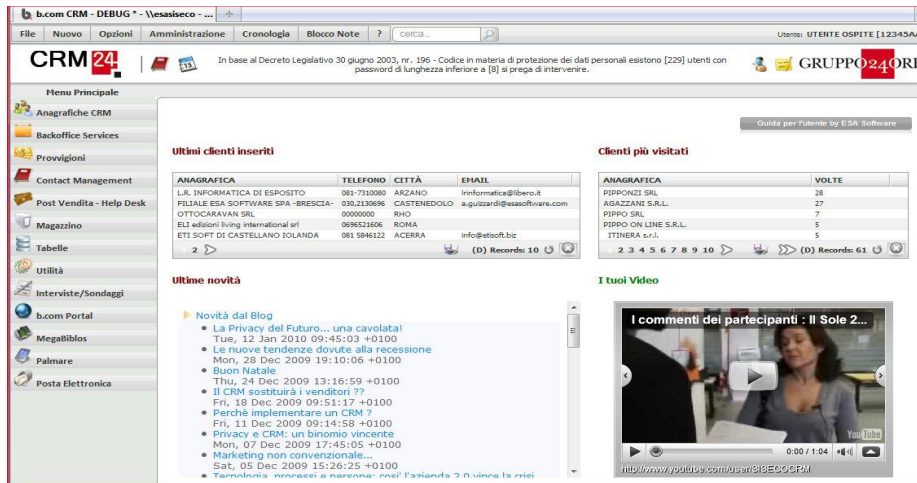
b.com CRM - DEBUG * - \\esasiseco - ...

File | Nuovo | Opzioni | Amministrazione | Cronologia | Blocco Note | ? | cerca...

Utente: UTENTE OSPITE [12345A/

CRM 24

In base al Decreto Legislativo 30 giugno 2003, nr. 196 - Codice in materia di protezione dei dati personali esistono [229] utenti con password di lunghezza inferiore a [8] si prega di intervenire.

GRUPPO 24 ORE

Menu Principale
Anagrafiche CRM
Backoffice Services
Provvigioni
Contact Management
Post Vendita - Help Desk
Magazzino
Tabelle
Utilità
Interviste/Sondaggi
b.com Portal
MegaBiblos
Palmare
Posta Elettronica

Guida per l'utente by ESA Software

Ultimi clienti inseriti

| ANAGRAFICA | TELEFONO | CITTÀ | EMAIL |
|---|---|---|---|
| L.R. INFORMATICA DI ESPOSITO | 081-7310080 | ARZANO | lrinformatica@libero.it |
| FILIALE ESA SOFTWARE SPA -BRESCIA- | 030,2130696 | CASTENEDOLO | a.guizzardi@esasoftware.com |
| OTTOCARAVAN SRL | 00000000 | RHO | |
| ELI edizioni living international srl | 0696521606 | ROMA | |
| ETI SOFT DI CASTELLANO IOLANDA | 081 5846122 | ACERRA | info@etisoft.biz |

2 (D) Records: 10

Clienti più visitati

| ANAGRAFICA | VOLTE |
|---|---|
| PIPPONZI SRL | 28 |
| AGAZZANI S.R.L. | 27 |
| PIPPO SRL | 7 |
| PIPPO ON LINE S.R.L. | 5 |
| ITINERA s.r.l. | 5 |

2 3 4 5 6 7 8 9 10 (D) Records: 61

Ultime novità

Novità dal Blog
La Privacy del Futuro... una cavolata!
Tue, 12 Jan 2010 09:45:03 +0100
Le nuove tendenze dovute alla recessione
Mon, 28 Dec 2009 19:10:06 +0100
Buon Natale
Thu, 24 Dec 2009 16:13:59 +0100
Il CRM sostituirà i venditori ??
Fri, 18 Dec 2009 09:51:17 +0100
Perchè implementare un CRM ?
Fri, 11 Dec 2009 09:14:58 +0100
Privacy e CRM: un binomio vincente
Mon, 07 Dec 2009 17:45:05 +0100
Marketing non convenzionale...
Sat, 05 Dec 2009 15:26:25 +0100
Tecnologia, processi e persone: così l'azienda 2.0 vince la crisi

I tuoi Video

I commenti dei partecipanti : Il Sole 2...

0:00 / 1:04

YouTube

http://www.youtube.com/user/SISECOCRM